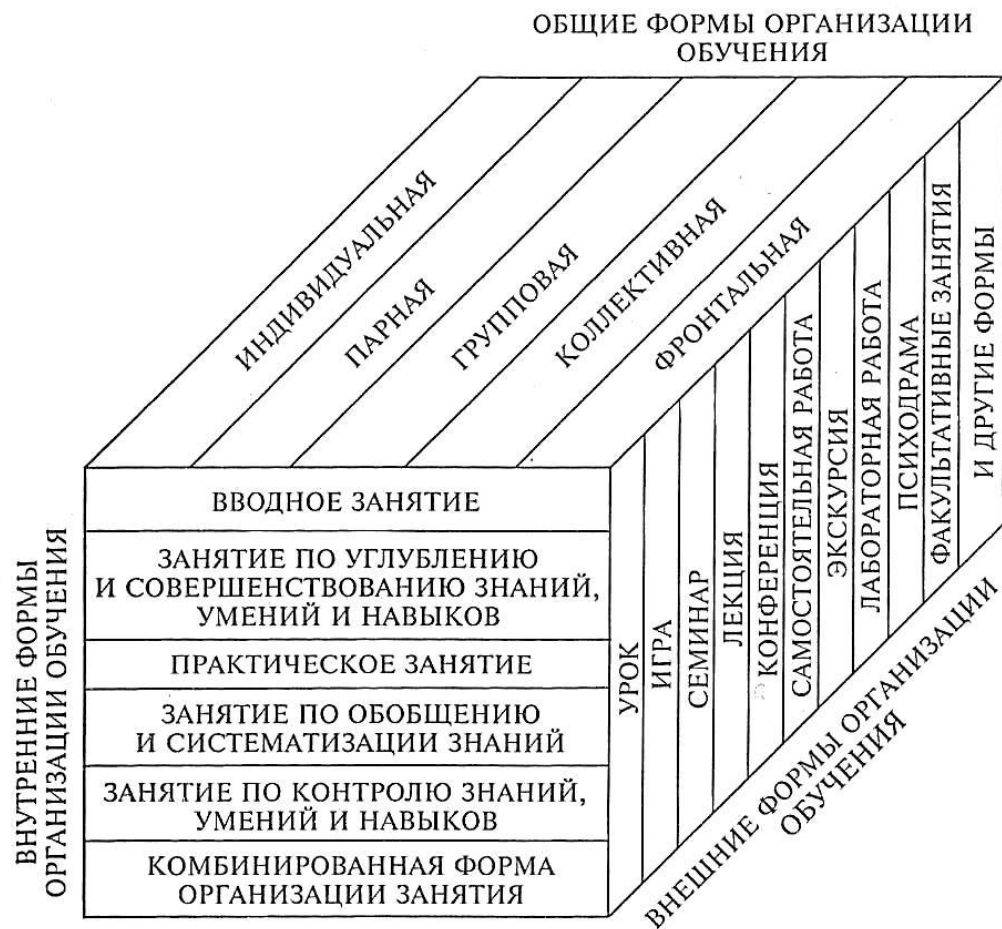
ОБЩИЕ ФОРМЫ ОРГАНИЗАЦИИ ОБУЧЕНИЯ

ИНДИВИДУАЛЬНАЯ
ПАРНАЯ
ГРУППОВАЯ
КОЛЛЕКТИВНАЯ
ФРОНТАЛЬНАЯ

ВНУТРЕННИЕ ФОРМЫ ОРГАНИЗАЦИИ ОБУЧЕНИЯ

ВВОДНОЕ ЗАНЯТИЕ

ЗАНЯТИЕ ПО УГЛУБЛЕНИЮ И СОВЕРШЕНСТВОВАНИЮ ЗНАНИЙ, УМЕНИЙ И НАВЫКОВ

ПРАКТИЧЕСКОЕ ЗАНЯТИЕ

ЗАНЯТИЕ ПО ОБОБЩЕНИЮ И СИСТЕМАТИЗАЦИИ ЗНАНИЙ

ЗАНЯТИЕ ПО КОНТРОЛЮ ЗНАНИЙ, УМЕНИЙ И НАВЫКОВ

КОМБИНИРОВАННАЯ ФОРМА ОРГАНИЗАЦИИ ЗАНЯТИЯ

УРОК
ИГРА
СЕМИНАР
ЛЕКЦИЯ
КОНФЕРЕНЦИЯ
САМОСТОЯТЕЛЬНАЯ РАБОТА
ЭКСКУРСИЯ
ЛАБОРАТОРНАЯ РАБОТА
ПСИХОДРАМА
ФАКУЛЬТАТИВНЫЕ ЗАНЯТИЯ
И ДРУГИЕ ФОРМЫ

ВНЕШНИЕ ФОРМЫ ОРГАНИЗАЦИИ ОБУЧЕНИЯ